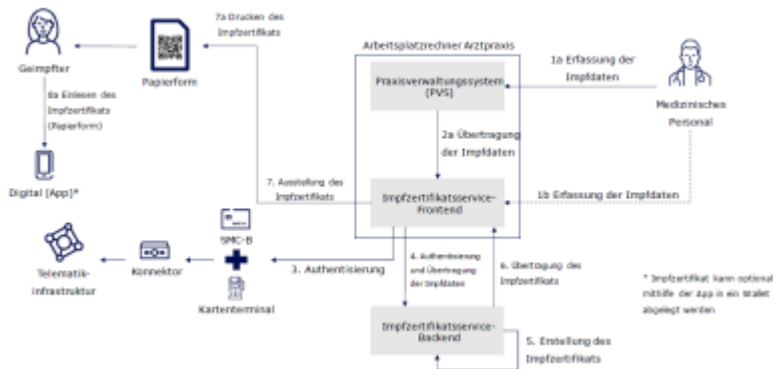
Geimpfter

Papierform

7a Drucken des Impfzertifikats

Arbeitsplatzrechner Arztpraxis

1a Erfassung der Impfdaten

Praxisverwaltungssystem (PVS)

Medizinisches Personal

8a Einlesen des Impfzertifikats (Papierform)

2a Übertragung der Impfdaten

Digital (App)*

7. Ausstellung des Impfzertifikats

Impfzertifikatsservice-Frontend

1b Erfassung der Impfdaten

SMC-B

Telematik-infrastruktur

Konnektor

3. Authentisierung

4. Authentisierung und Übertragung der Impfdaten

6. Übertragung des Impfzertifikats

* Impfzertifikat kann optional mithilfe der App in ein Wallet abgelegt werden

Kartenterminal

Impfzertifikatsservice-Backend

5. Erstellung des Impfzertifikats